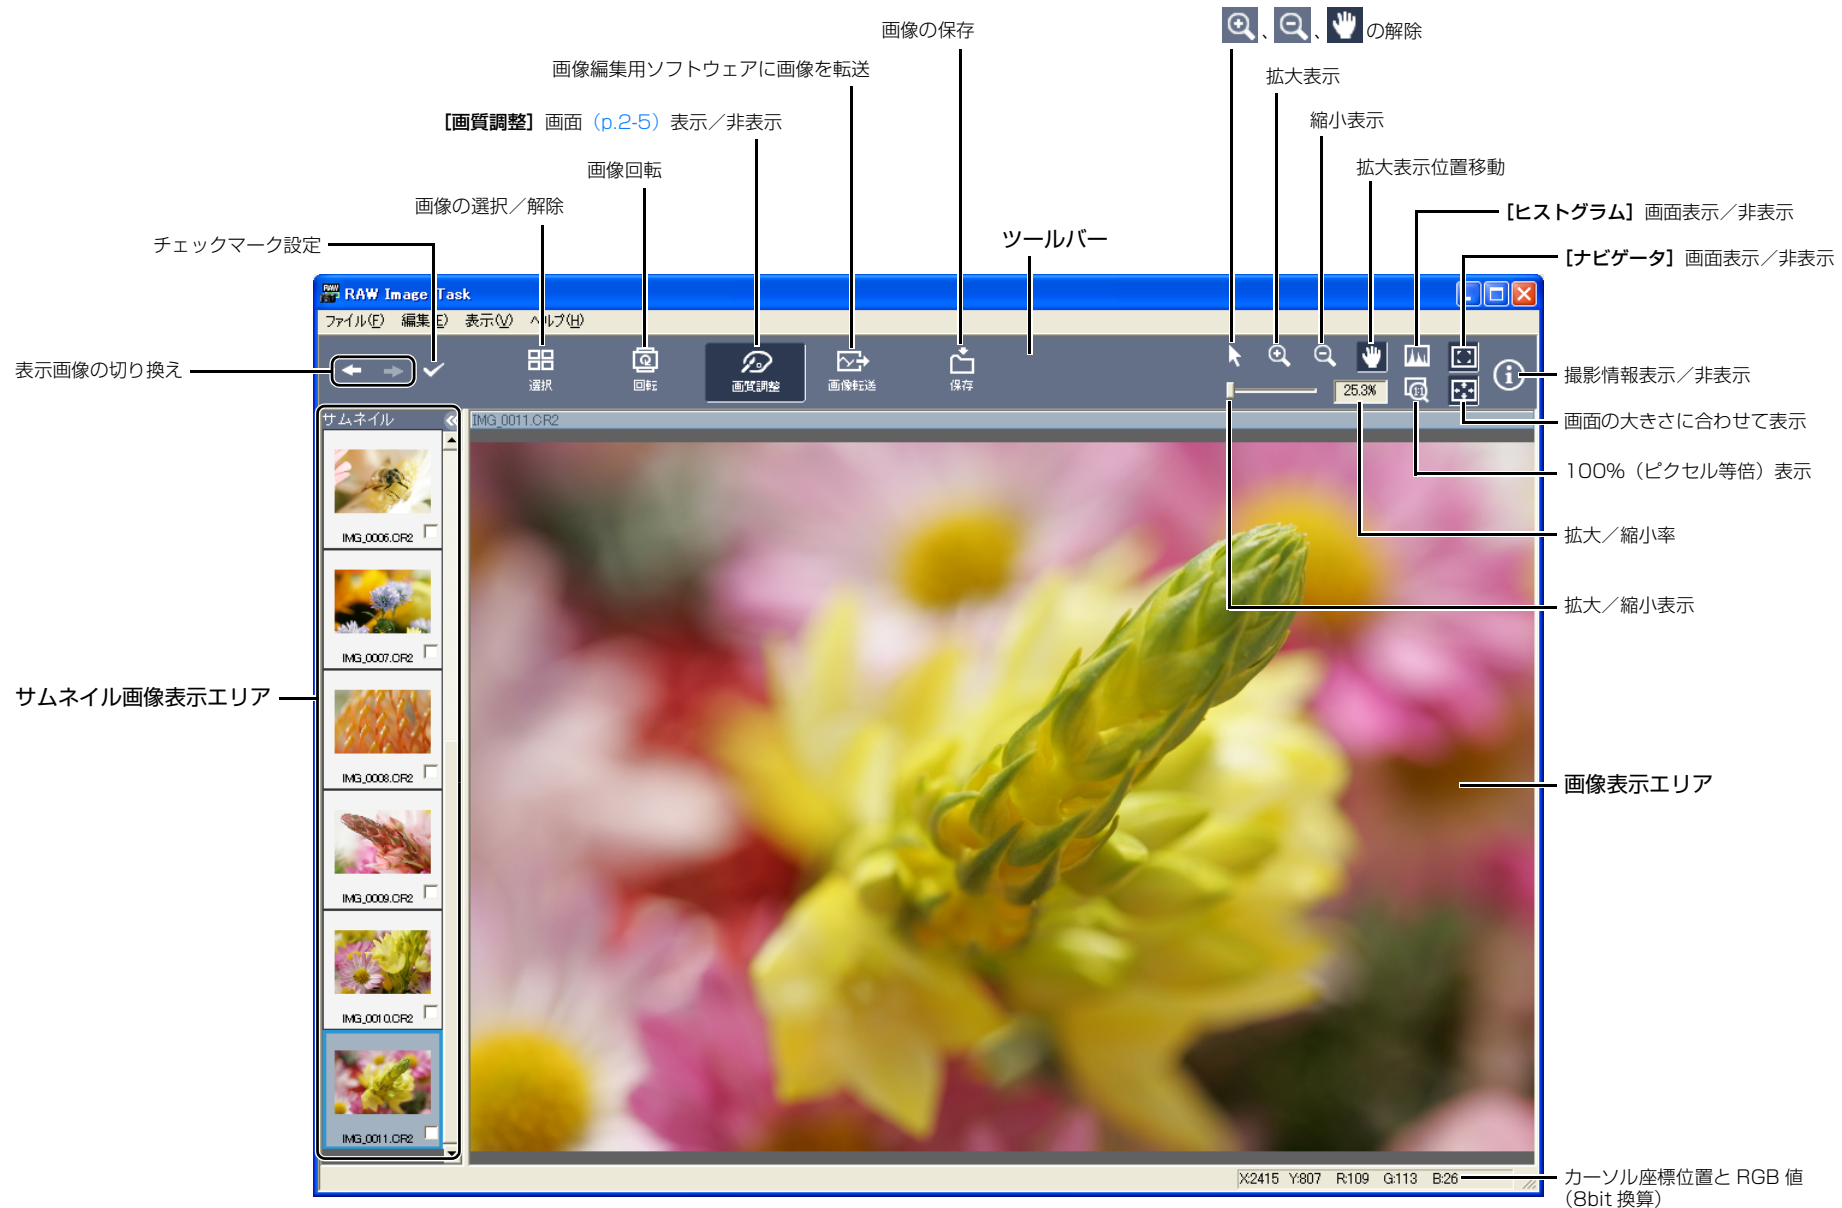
画像の保存

、 、 の解除

画像編集用ソフトウェアに画像を転送

拡大表示

［画質調整］画面（p.2-5）表示／非表示

縮小表示

画像回転

拡大表示位置移動

画像の選択／解除

［ヒストグラム］画面表示／非表示

ツールバー

チェックマーク設定

［ナビゲータ］画面表示／非表示

RAW Image Task

ファイル(F) 編集(E) 表示(V) ヘルプ(H)

表示画像の切り換え

選択 回転 画質調整 画像転送 保存

撮影情報表示／非表示

25.3%

サムネイル

IMG_0011.CR2

画面の大きさに合わせて表示

IMG_0006.CR2

100%（ピクセル等倍）表示

拡大／縮小率

IMG_0007.CR2

拡大／縮小表示

サムネイル画像表示エリア

IMG_0008.CR2

画像表示エリア

IMG_0009.CR2

IMG_0010.CR2

IMG_0011.CR2

X:2415 Y:807 R:109 G:113 B:26

カーソル座標位置と RGB 値（8bit 換算）